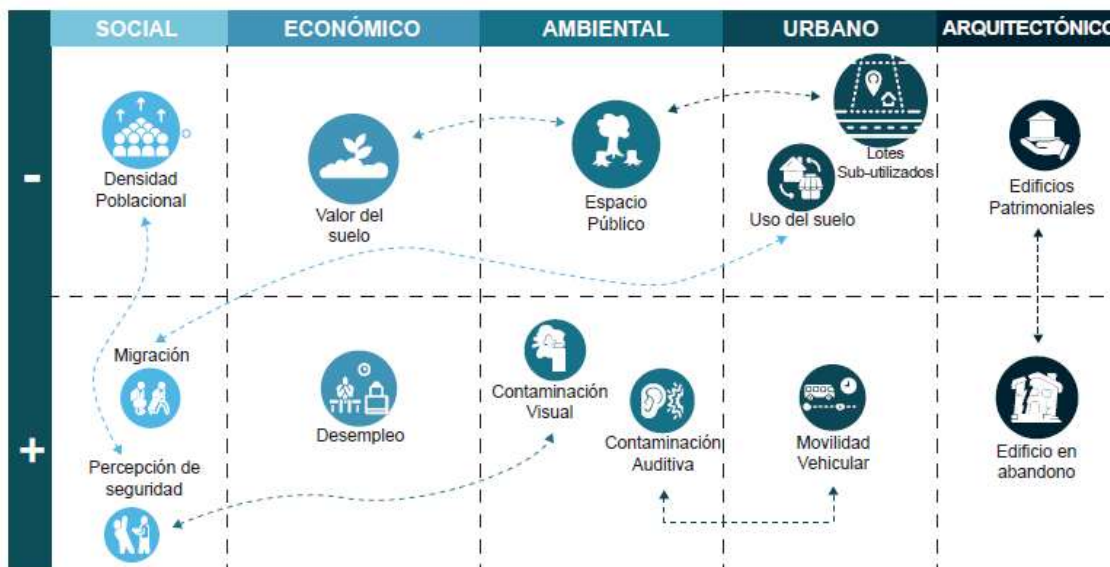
| | SOCIAL | ECONÓMICO | AMBIENTAL | URBANO | ARQUITECTÓNICO |
|---|---|---|---|---|---|
| - | Densidad Poblacional | Valor del suelo | Espacio Público | Lotes Sub-utilizados<br>Uso del suelo | Edificios Patrimoniales |
| + | Migración<br>Percepción de seguridad | Desempleo | Contaminación Visual<br>Contaminación Auditiva | Movilidad Vehicular | Edificio en abandono |